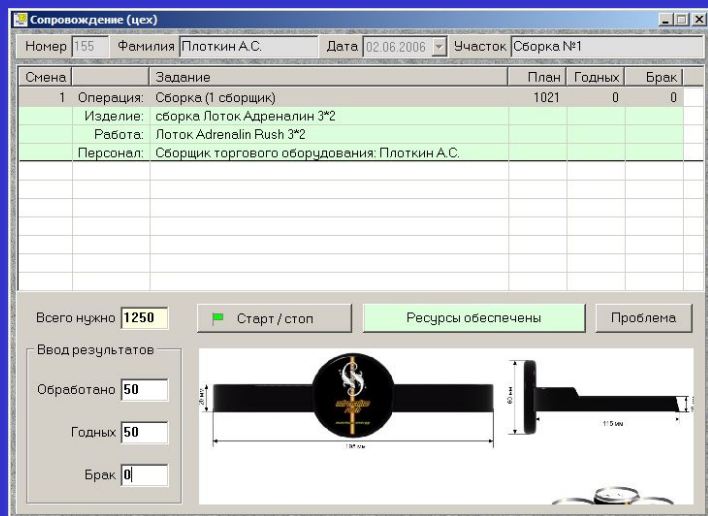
Сопровождение (цех)

Номер 155 Фамилия Плоткин А.С. Дата 02.06.2006 Участок Сборка №1

| Смена | | Задание | План | Годных | Брак |
|---|---|---|---|---|---|
| 1 | Операция: | Сборка (1 сборщик) | 1021 | 0 | 0 |
| | Изделие: | сборка Лоток Адреналин 3*2 | | | |
| | Работа: | Лоток Adrenalin Rush 3*2 | | | |
| | Персонал: | Сборщик торгового оборудования: Плоткин А.С. | | | |

Всего нужно 1250

Старт / стоп

Ресурсы обеспечены

Проблема

Ввод результатов

Обработано 50

Годных 50

Брак 0

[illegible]

115 мм